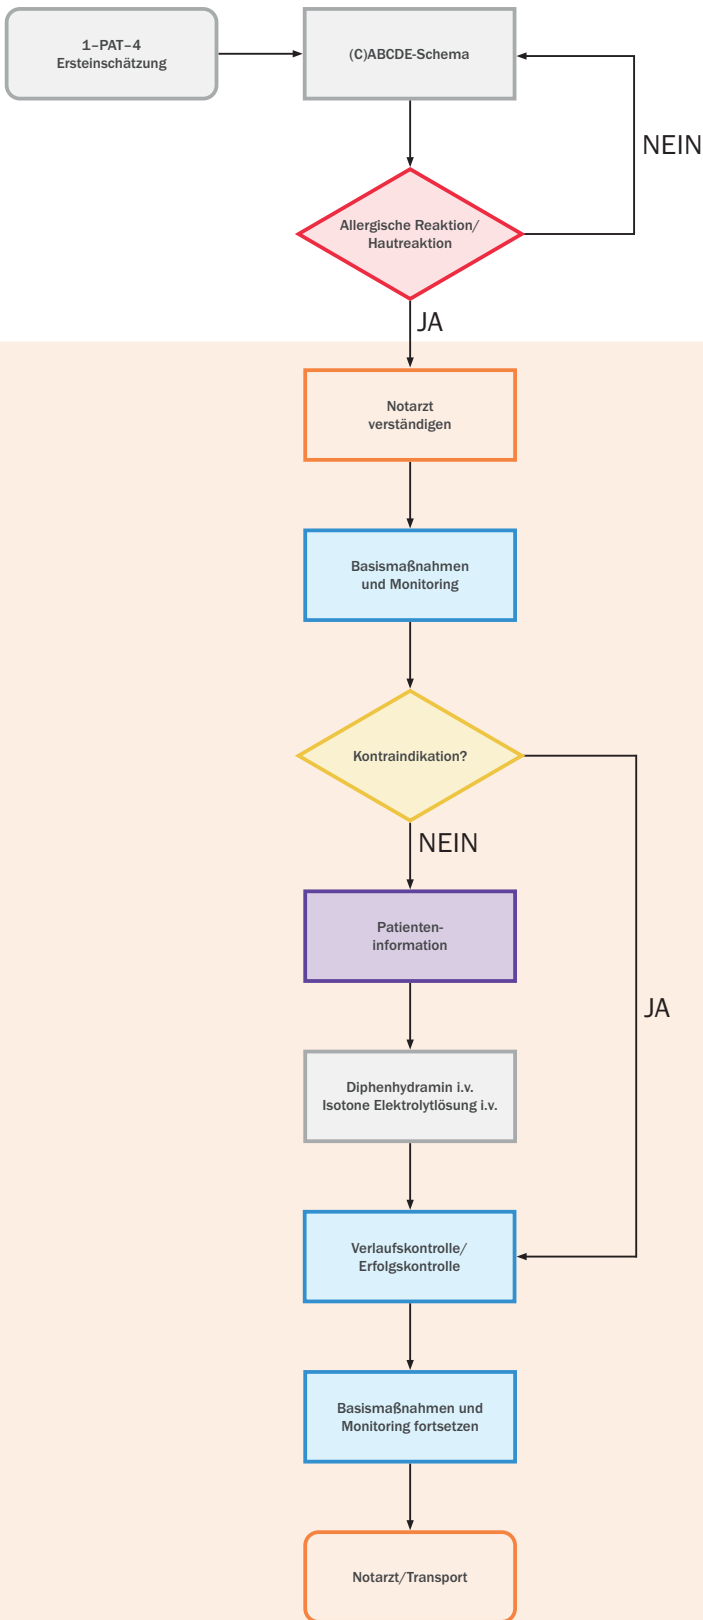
1–PAT–4
Ersteinschätzung

(C)ABCDE-Schema

NEIN

Allergische Reaktion/
Hautreaktion

JA

Notarzt
verständigen

Basismaßnahmen
und Monitoring

Kontraindikation?

NEIN

Patienteninformation

JA

Diphenhydramin i.v.
Isotone Elektrolytlösung i.v.

Verlaufskontrolle/
Erfolgskontrolle

Basismaßnahmen und
Monitoring fortsetzen

Notarzt/Transport